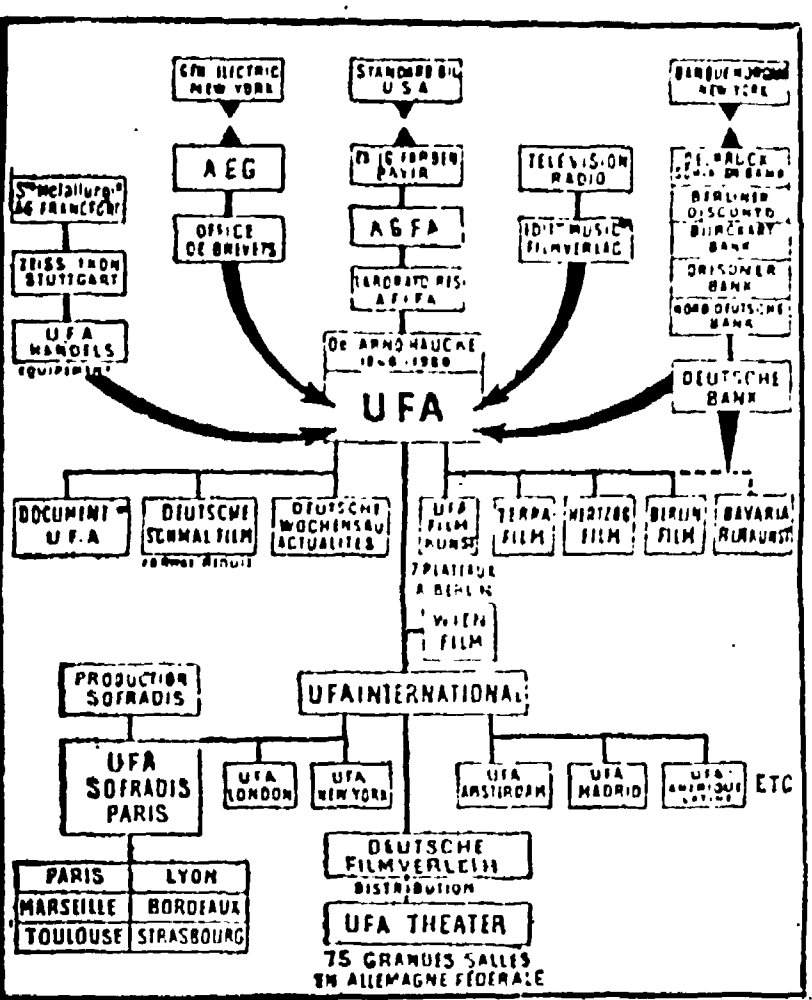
GEN ELECTRIC NEW YORK

STANDARD OIL U.S.A.

BANQUE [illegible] NEW YORK

AEG

I.G. FARBEN BAYER

TELEVISION RADIO

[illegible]

Sté Métallurgique AG FRANCFORT

OFFICE DE BREVETS

AGFA

EDITION MUSIC FILMVERLAG

BERLINER DISCONTO

BURCHARDT BANK

ZEISS IKON STUTTGART

LABORATOIRES AFIFA

DRESDNER BANK

NORDDEUTSCHE BANK

UFA HANDELS EQUIPEMENT

Dr ARNO HAUCKE 1948-1960

DEUTSCHE BANK

UFA

DOCUMENT UFA

DEUTSCHE SCHMALFILM

DEUTSCHE WOCHENSCHAU ACTUALITES

UFA FILM KUNST

TERRA FILM

HERTZOG FILM

BERLIN FILM

BAVARIA FILMKUNST

7 PLATEAUX A BERLIN

WIEN FILM

PRODUCTION SOFRADIS

UFAINTERNATIONAL

UFA SOFRADIS PARIS

UFA LONDON

UFA NEW YORK

UFA AMSTERDAM

UFA MADRID

UFA AMERIQUE LATINE

ETC

| PARIS | LYON |
|---|---|
| MARSEILLE | BORDEAUX |
| TOULOUSE | STRASBOURG |

DEUTSCHE FILMVERLEIH

DISTRIBUTION

UFA THEATER

75 GRANDES SALLES EN ALLEMAGNE FEDERALE